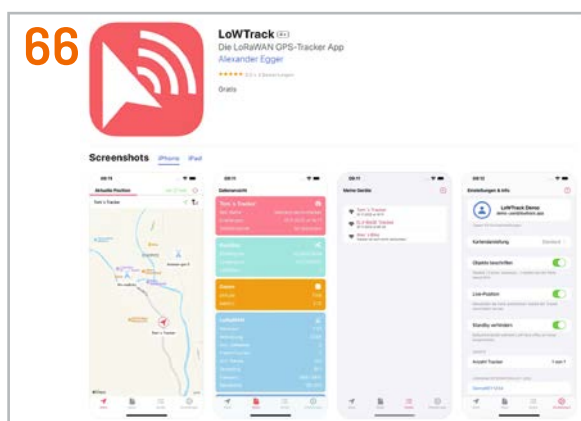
66

LoWTrack 4+

Die LoRaWAN GPS-Tracker App

Alexander Egger

★★★★★ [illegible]

Gratis

Screenshots iPhone iPad

Aktuelle Position

Tom´s Tracker

Datenansicht

Tom´s Tracker

Position

Daten

Meine Geräte

Tom´s Tracker

Einstellungen & Info

LoWTrack Demo

Kartendarstellung

Objekte beschriften

Live-Position

Standby verhindern

Anzahl Tracker

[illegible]